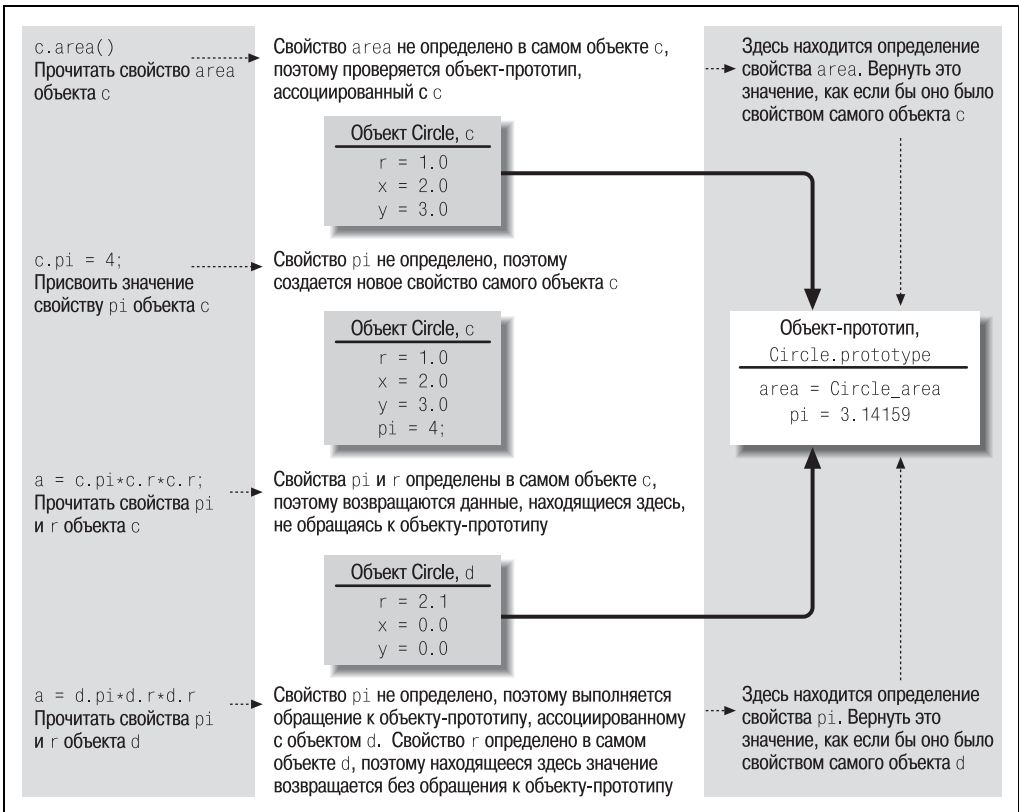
c.area()
Прочитать свойство area объекта c

Свойство area не определено в самом объекте c, поэтому проверяется объект-прототип, ассоциированный с c

Здесь находится определение свойства area. Вернуть это значение, как если бы оно было свойством самого объекта c

Объект Circle, c
r = 1.0
x = 2.0
y = 3.0

c.pi = 4;
Присвоить значение свойству pi объекта c

Свойство pi не определено, поэтому создается новое свойство самого объекта c

Объект Circle, c
r = 1.0
x = 2.0
y = 3.0
pi = 4;

Объект-прототип, Circle.prototype
area = Circle_area
pi = 3.14159

a = c.pi*c.r*c.r;
Прочитать свойства pi и r объекта c

Свойства pi и r определены в самом объекте c, поэтому возвращаются данные, находящиеся здесь, не обращаясь к объекту-прототипу

Объект Circle, d
r = 2.1
x = 0.0
y = 0.0

a = d.pi*d.r*d.r
Прочитать свойства pi и r объекта d

Свойство pi не определено, поэтому выполняется обращение к объекту-прототипу, ассоциированному с объектом d. Свойство r определено в самом объекте d, поэтому находящееся здесь значение возвращается без обращения к объекту-прототипу

Здесь находится определение свойства pi. Вернуть это значение, как если бы оно было свойством самого объекта d